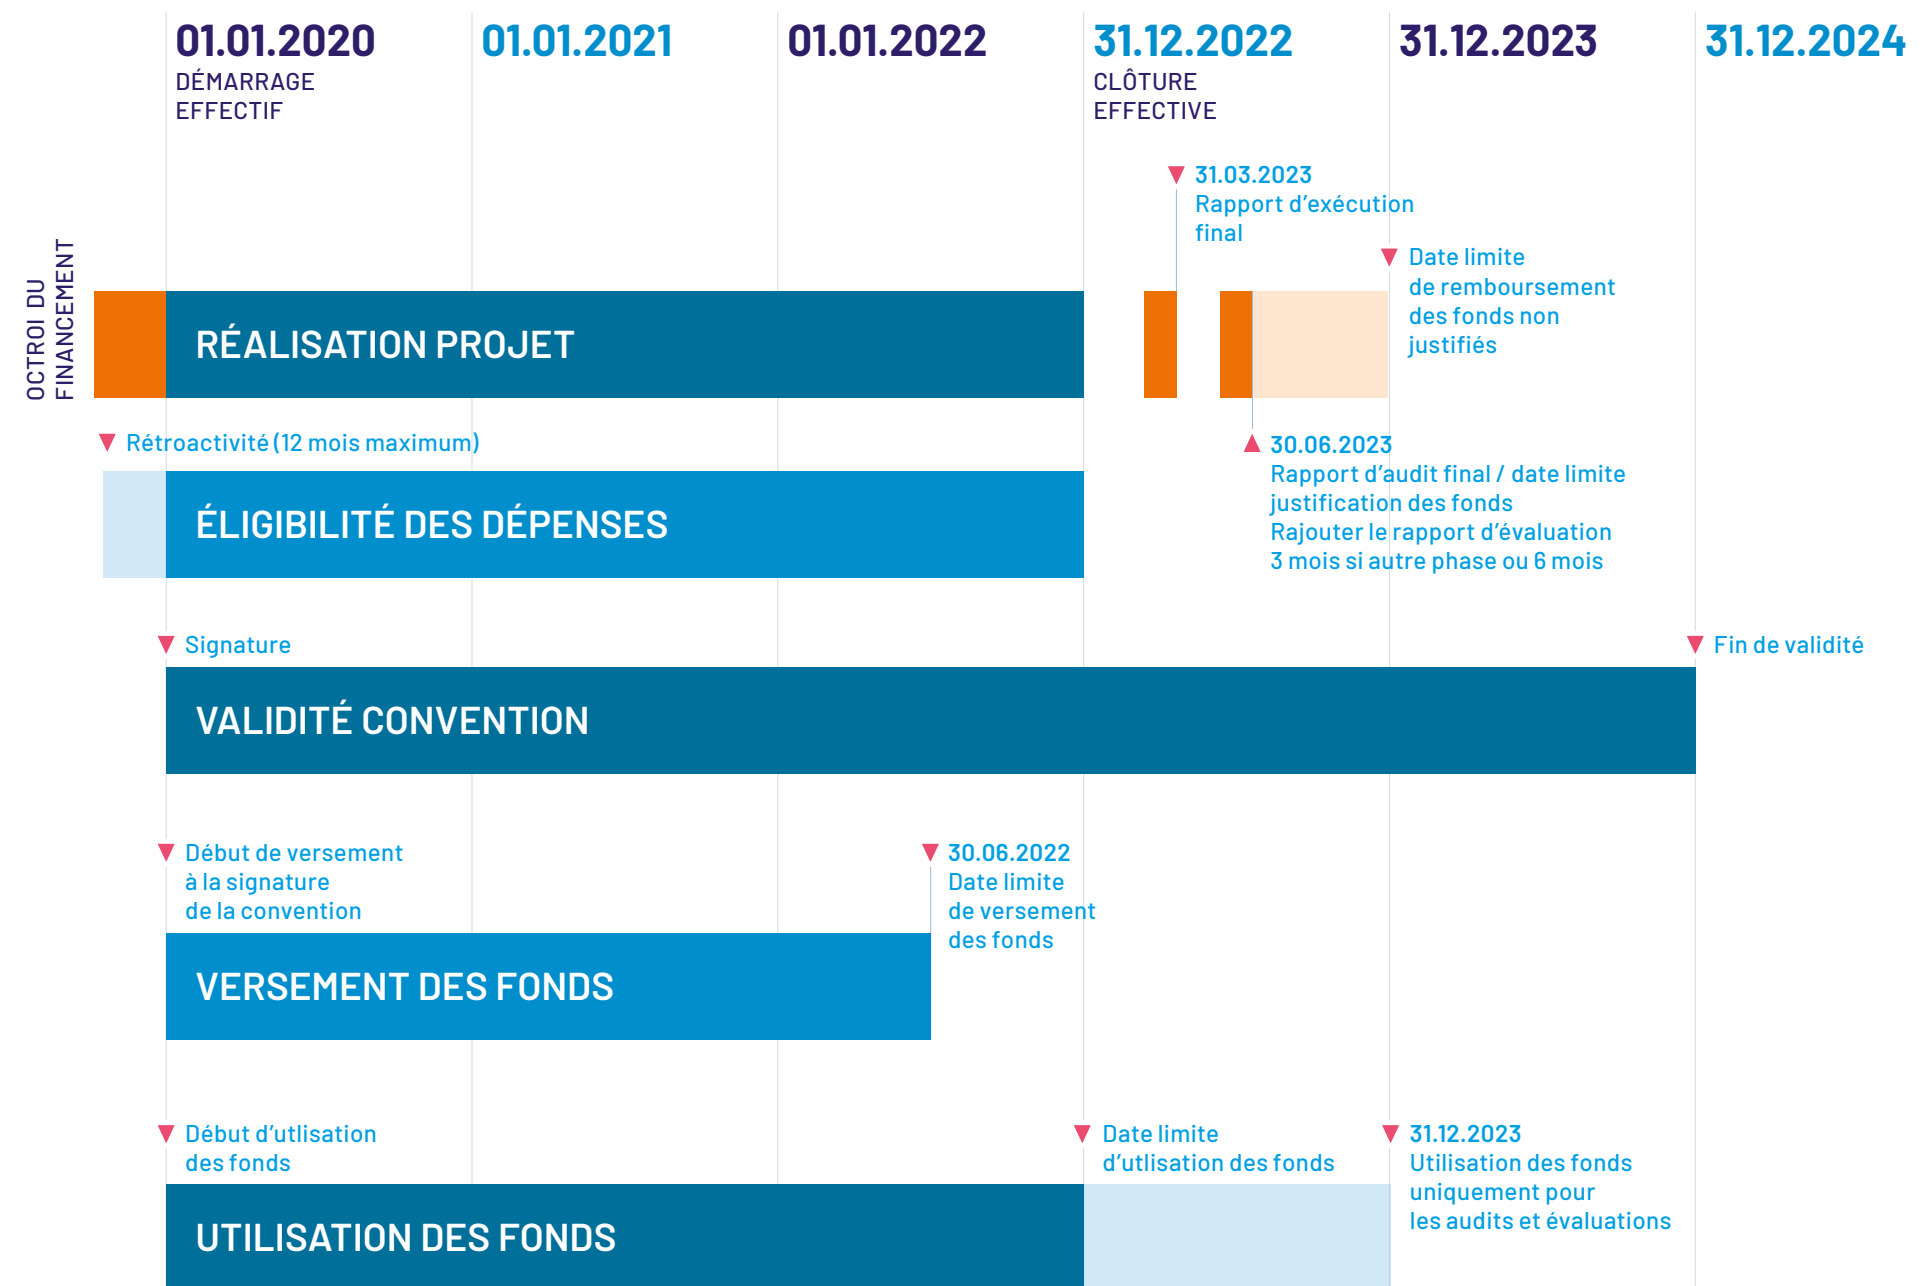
01.01.2020
DÉMARRAGE EFFECTIF

01.01.2021

01.01.2022

31.12.2022
CLÔTURE EFFECTIVE

31.12.2023

31.12.2024

31.03.2023
Rapport d'exécution final

Date limite de remboursement des fonds non justifiés

OCTROI DU FINANCEMENT

RÉALISATION PROJET

Rétroactivité (12 mois maximum)

30.06.2023
Rapport d'audit final / date limite justification des fonds
Rajouter le rapport d'évaluation 3 mois si autre phase ou 6 mois

ÉLIGIBILITÉ DES DÉPENSES

Signature

Fin de validité

VALIDITÉ CONVENTION

Début de versement à la signature de la convention

30.06.2022
Date limite de versement des fonds

VERSEMENT DES FONDS

Début d'utlisation des fonds

Date limite d'utlisation des fonds

31.12.2023
Utilisation des fonds uniquement pour les audits et évaluations

UTILISATION DES FONDS